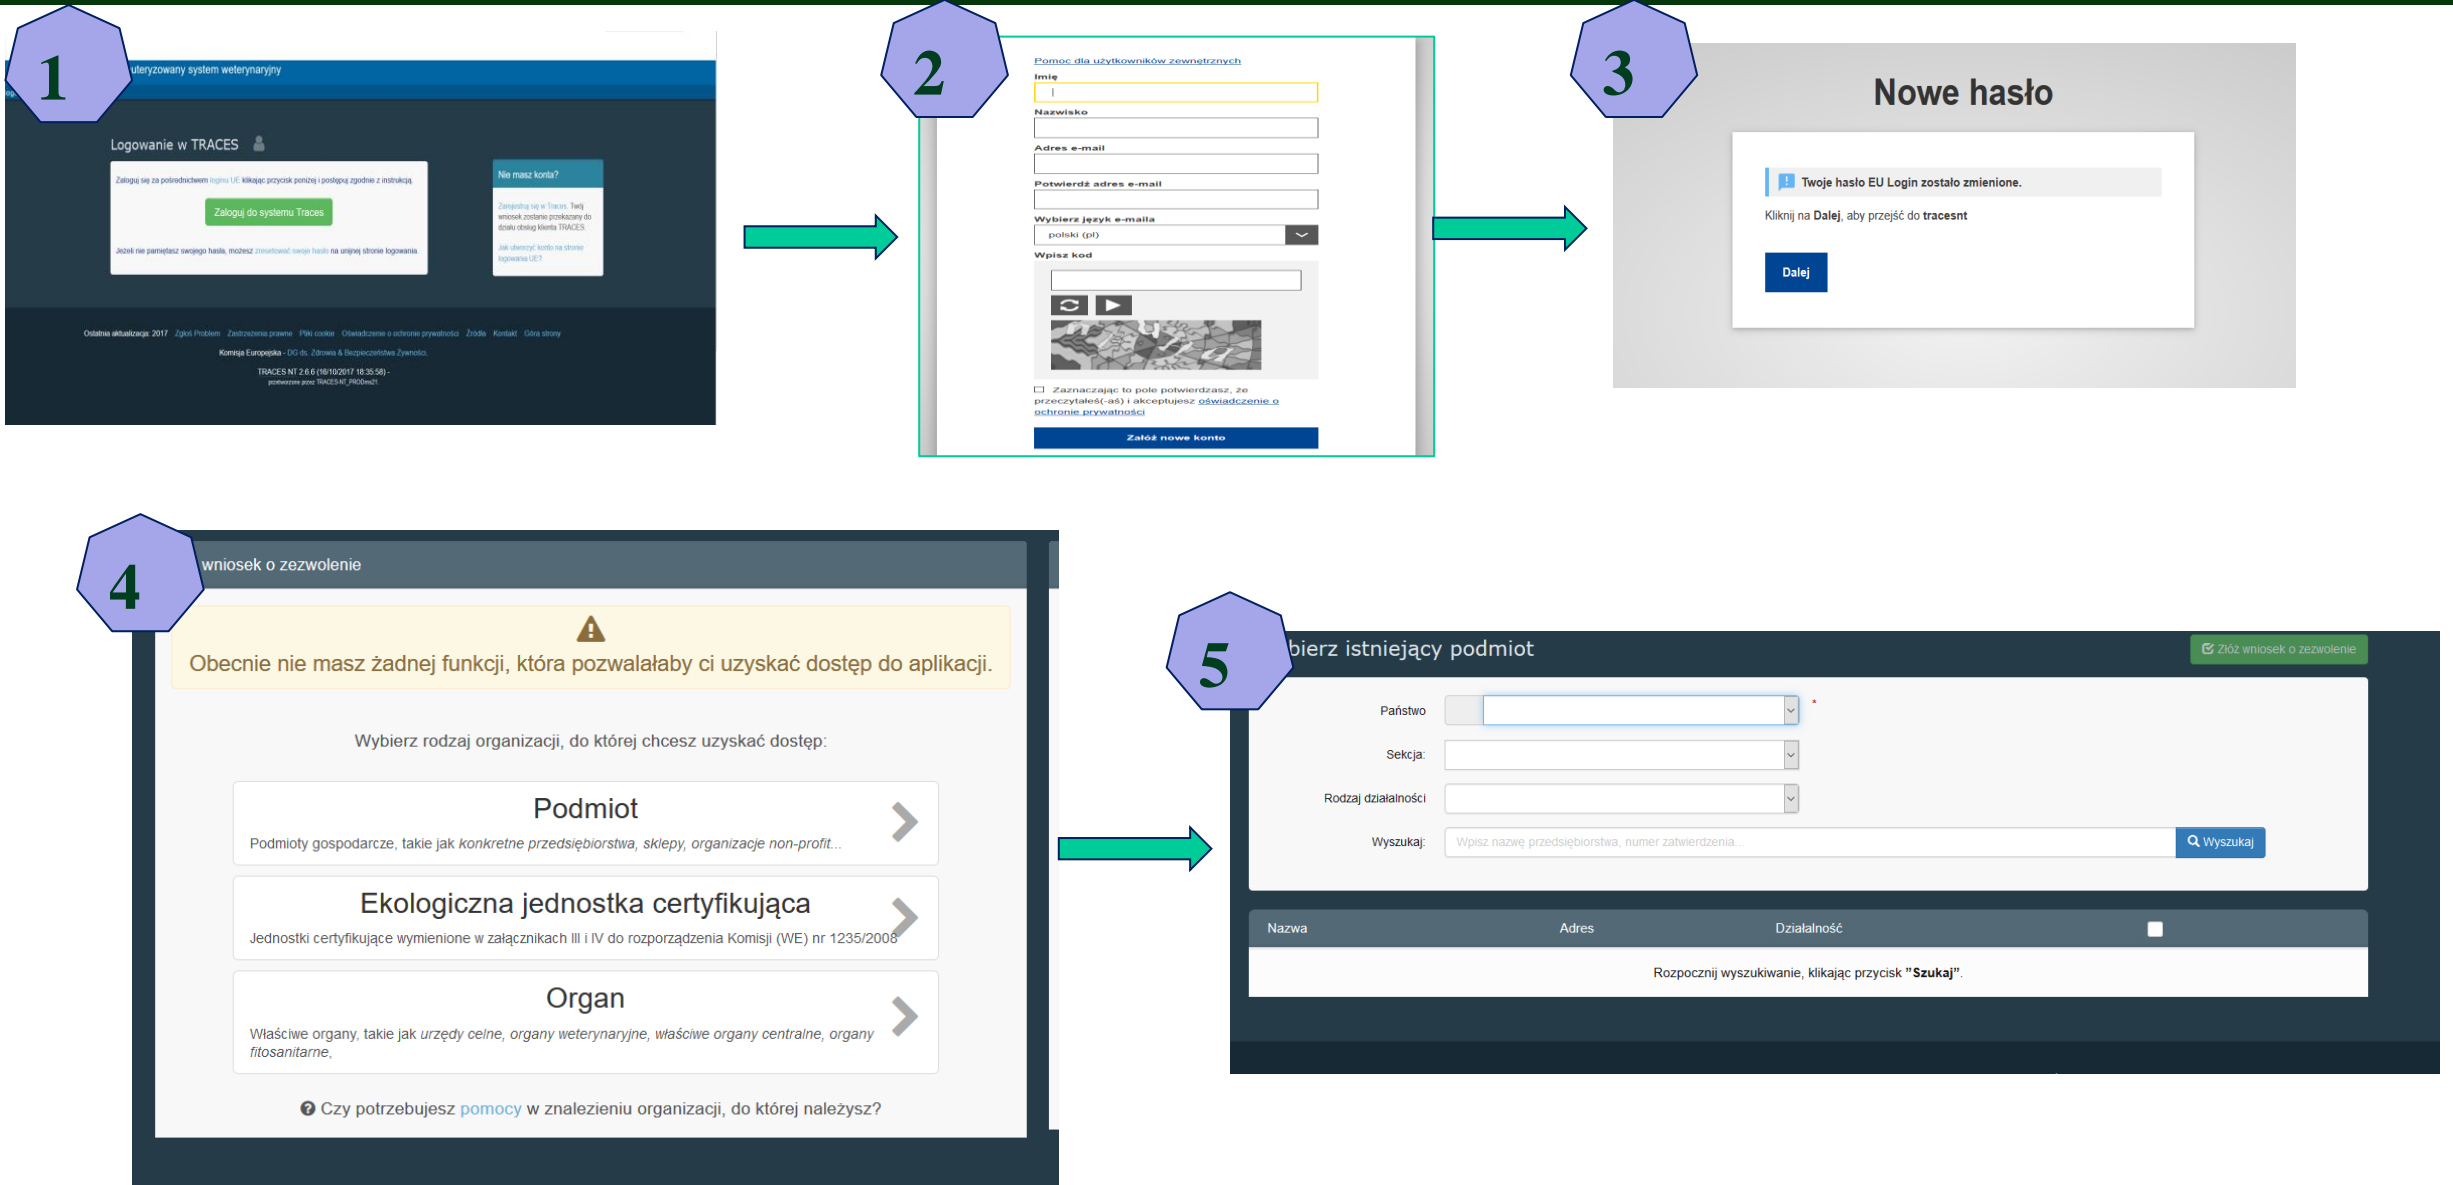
1

uteryzowany system weterynaryjny

Logowanie w TRACES

Zaloguj się za pośrednictwem loginu UE klikając przycisk poniżej i postępuj zgodnie z instrukcją.

Zaloguj do systemu Traces

Jeżeli nie pamiętasz swojego hasła, możesz zresetować swoje hasło na unijnej stronie logowania.

Nie masz konta?

Zarejestruj się w Traces. Twój wniosek zostanie przekazany do działu obsługi klienta TRACES.

Jak utworzyć konto na stronie logowania UE?

Ostatnia aktualizacja: 2017 Zgłoś Problem Zastrzeżenia prawne Pliki cookie Oświadczenie o ochronie prywatności Źródła Kontakt Góra strony

Komisja Europejska - DG ds. Zdrowia & Bezpieczeństwa Żywności

TRACES NT 2.6.6 (16/10/2017 18:35:58) -

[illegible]

2

Pomoc dla użytkowników zewnętrznych

Imię

Nazwisko

Adres e-mail

Potwierdź adres e-mail

Wybierz język e-maila

polski (pl)

Wpisz kod

Zaznaczając to pole potwierdzasz, że przeczytałeś(-aś) i akceptujesz oświadczenie o ochronie prywatności

Załóż nowe konto

3

Nowe hasło

Twoje hasło EU Login zostało zmienione.

Kliknij na Dalej, aby przejść do tracesnt

Dalej

4

wniosek o zezwolenie

Obecnie nie masz żadnej funkcji, która pozwalałaby ci uzyskać dostęp do aplikacji.

Wybierz rodzaj organizacji, do której chcesz uzyskać dostęp:

Podmiot

Podmioty gospodarcze, takie jak konkretne przedsiębiorstwa, sklepy, organizacje non-profit...

Ekologiczna jednostka certyfikująca

Jednostki certyfikujące wymienione w załącznikach III i IV do rozporządzenia Komisji (WE) nr 1235/2008

Organ

Właściwe organy, takie jak urzędy celne, organy weterynaryjne, właściwe organy centralne, organy fitosanitarne,

Czy potrzebujesz pomocy w znalezieniu organizacji, do której należysz?

5

bierz istniejący podmiot

Złóż wniosek o zezwolenie

Państwo

Sekcja:

Rodzaj działalności

Wyszukaj:

Wpisz nazwę przedsiębiorstwa, numer zatwierdzenia...

Wyszukaj

| Nazwa | Adres | Działalność |
|---|---|---|

Rozpocznij wyszukiwanie, klikając przycisk "Szukaj".